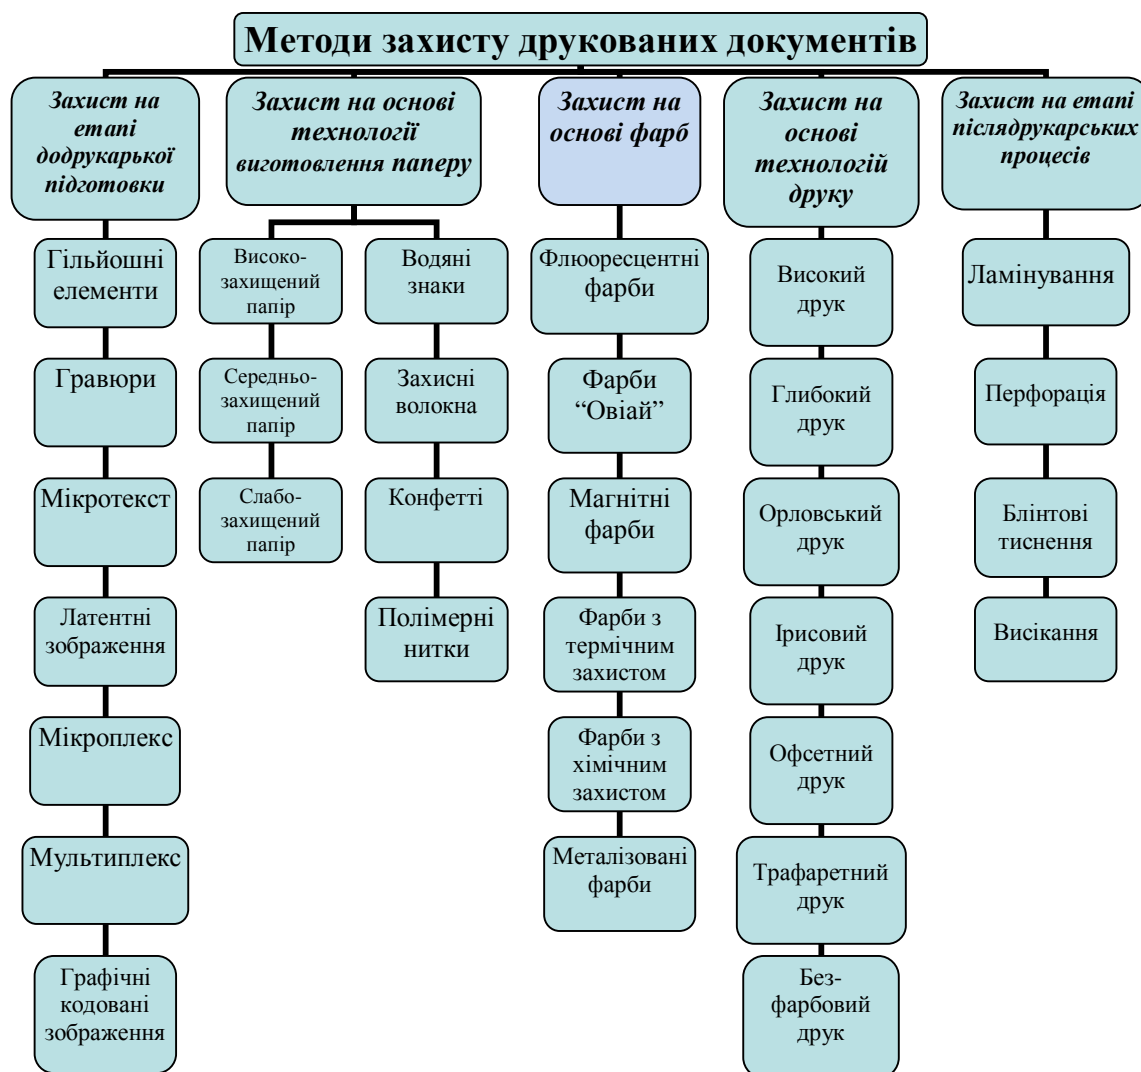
Методи захисту друкованих документів

Захист на етапі додрукарької підготовки

Гільйошні елементи

Гравюри

Мікротекст

Латентні зображення

Мікроплекс

Мультиплекс

Графічні кодовані зображення

Захист на основі технології виготовлення паперу

Високо-захищений папір

Середньо-захищений папір

Слабо-захищений папір

Водяні знаки

Захисні волокна

Конфетті

Полімерні нитки

Захист на основі фарб

Флюоресцентні фарби

Фарби "Овіай"

Магнітні фарби

Фарби з термічним захистом

Фарби з хімічним захистом

Металізовані фарби

Захист на основі технологій друку

Високий друк

Глибокий друк

Орловський друк

Ірисовий друк

Офсетний друк

Трафаретний друк

Без-фарбовий друк

Захист на етапі післядрукарських процесів

Ламінування

Перфорація

Блінтові тиснення

Висікання